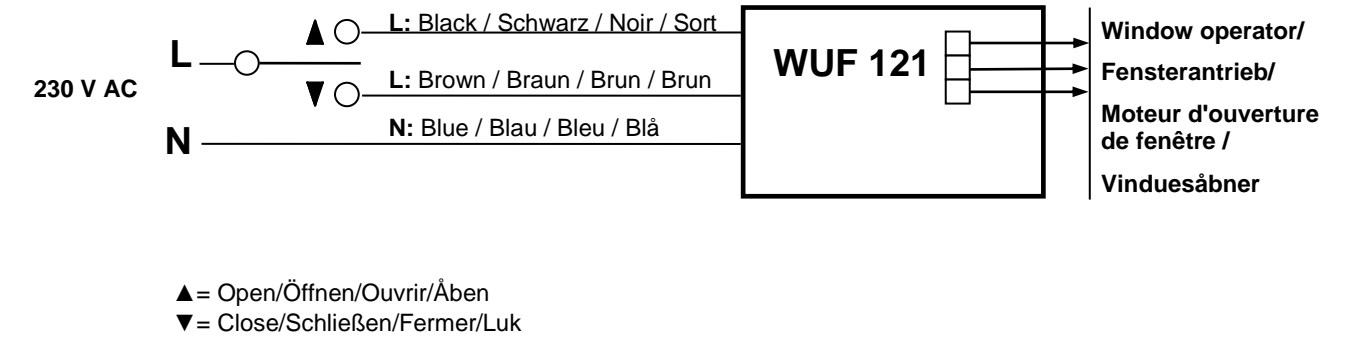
230 V AC

L

N

▲

▼

L: Black / Schwarz / Noir / Sort

L: Brown / Braun / Brun / Brun

N: Blue / Blau / Bleu / Blå

WUF 121

Window operator/

Fensterantrieb/

Moteur d'ouverture de fenêtre /

Vinduesåbner

▲= Open/Öffnen/Ouvrir/Åben
▼= Close/Schließen/Fermer/Luk